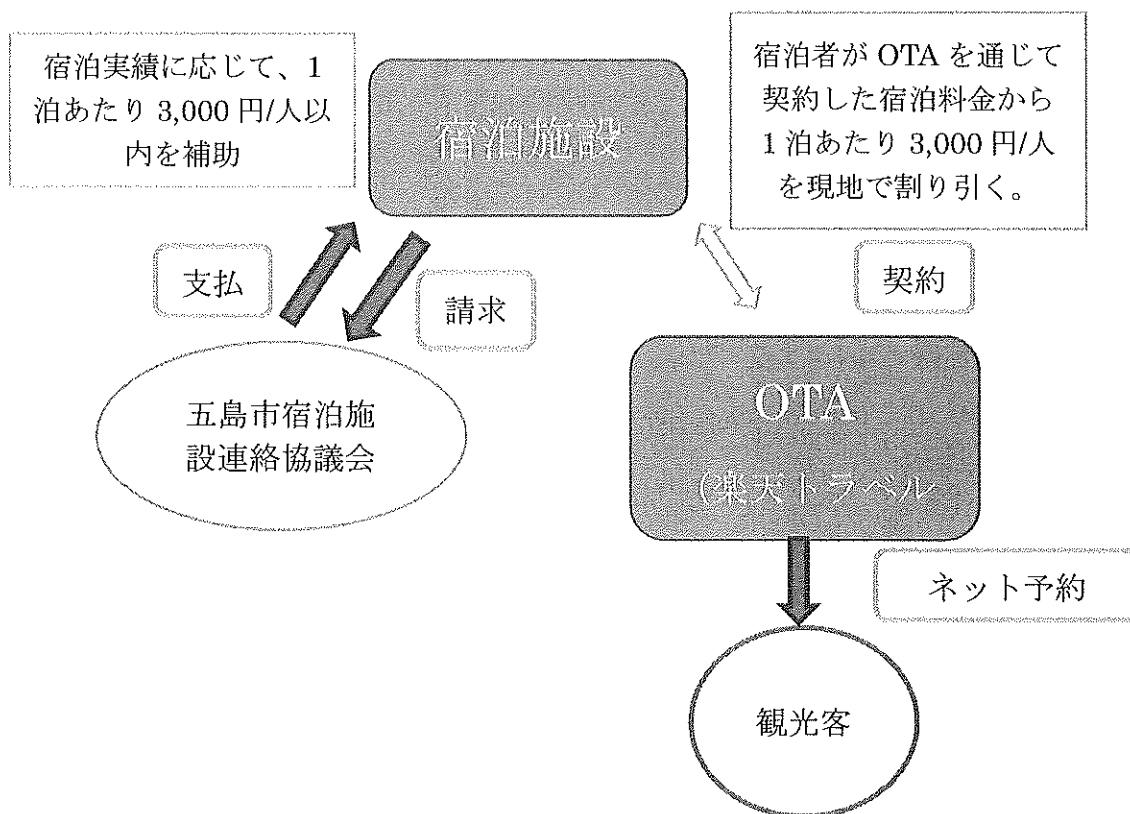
宿泊実績に応じて、1泊あたり 3,000 円/人以内を補助

宿泊施設

宿泊者が OTA を通じて契約した宿泊料金から 1 泊あたり 3,000 円/人を現地で割り引く。

支払

請求

契約

五島市宿泊施設連絡協議会

OTA

（楽天トラベル

ネット予約

観光客